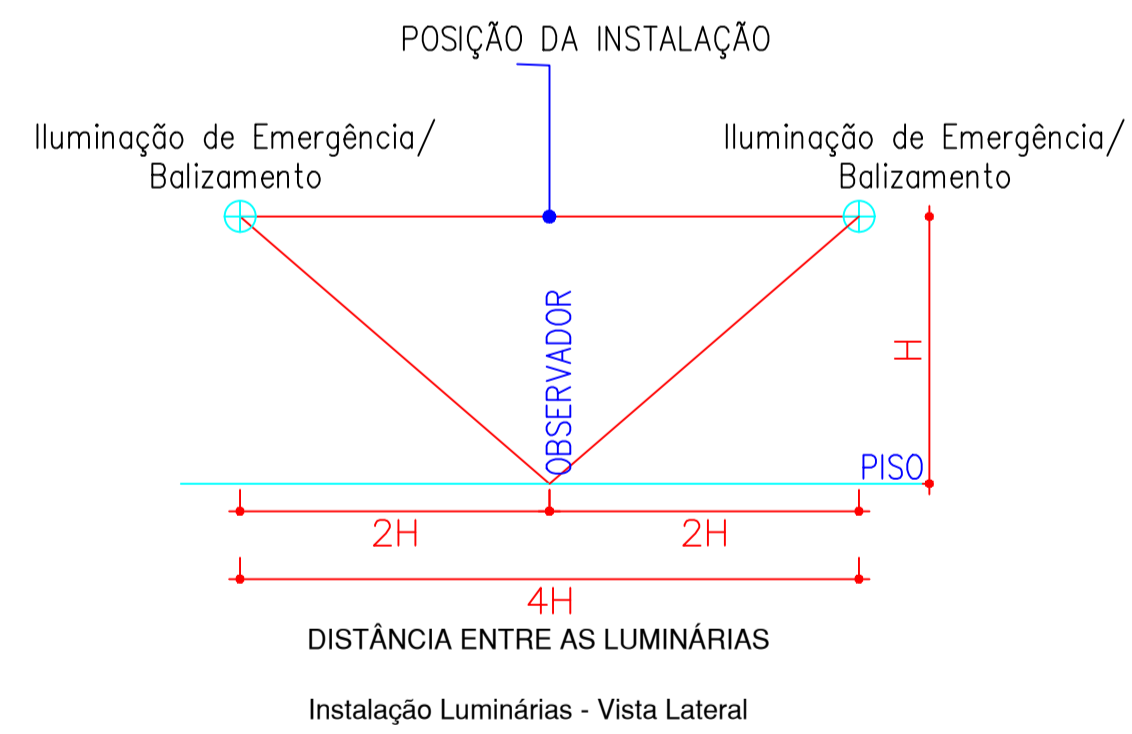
POSIÇÃO DA INSTALAÇÃO

Iluminação de Emergência/ Balizamento

Iluminação de Emergência/ Balizamento

OBSERVADOR

H

PISO

2H

2H

4H

DISTÂNCIA ENTRE AS LUMINÁRIAS

Instalação Luminárias - Vista Lateral